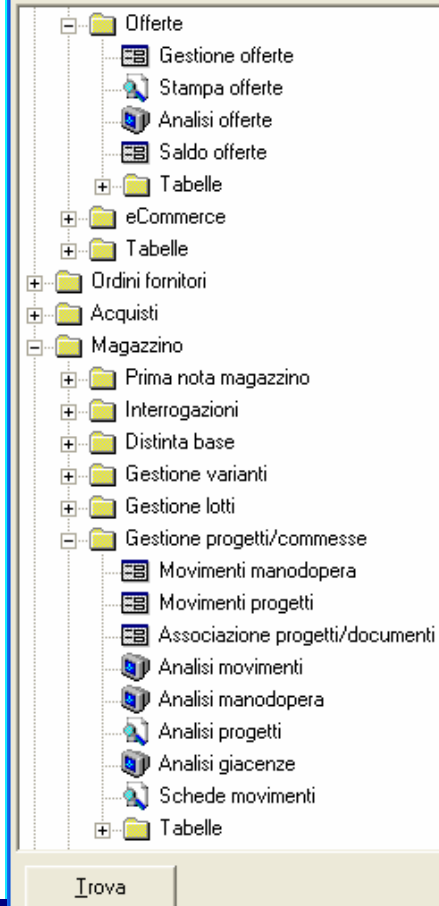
Offerte
Gestione offerte
Stampa offerte
Analisi offerte
Saldo offerte
Tabelle
eCommerce
Tabelle
Ordini fornitori
Acquisti
Magazzino
Prima nota magazzino
Interrogazioni
Distinta base
Gestione varianti
Gestione lotti
Gestione progetti/commesse
Movimenti manodopera
Movimenti progetti
Associazione progetti/documenti
Analisi movimenti
Analisi manodopera
Analisi progetti
Analisi giacenze
Schede movimenti
Tabelle

Trova